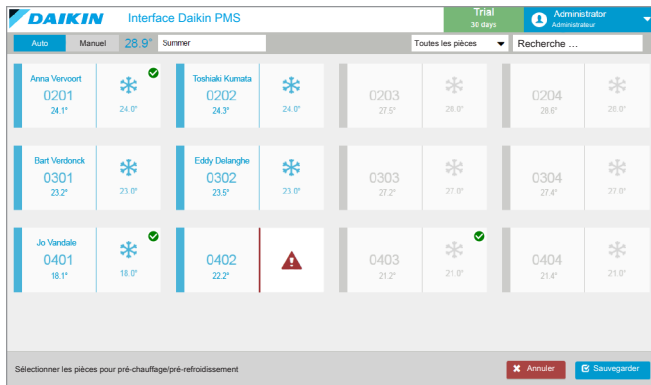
DAIKIN Interface Daikin PMS

Trial
30 days

Administrator
Administrateur

Auto Manuel 28.9° Summer

Toutes les pièces

Recherche ...

Anna Vervoort
0201
24.1°
24.0°

Toshiaki Kumata
0202
24.3°
24.0°

0203
27.5°
26.0°

0204
28.6°
26.0°

Bart Verdonck
0301
23.2°
23.0°

Eddy Delanghe
0302
23.5°
23.0°

0303
27.2°
27.0°

0304
27.4°
27.0°

Jo Vandale
0401
18.1°
18.0°

0402
22.2°

0403
21.2°
21.0°

0404
21.4°
21.0°

Sélectionner les pièces pour pré-chauffage/pré-refroidissement

Annuler

Sauvegarder